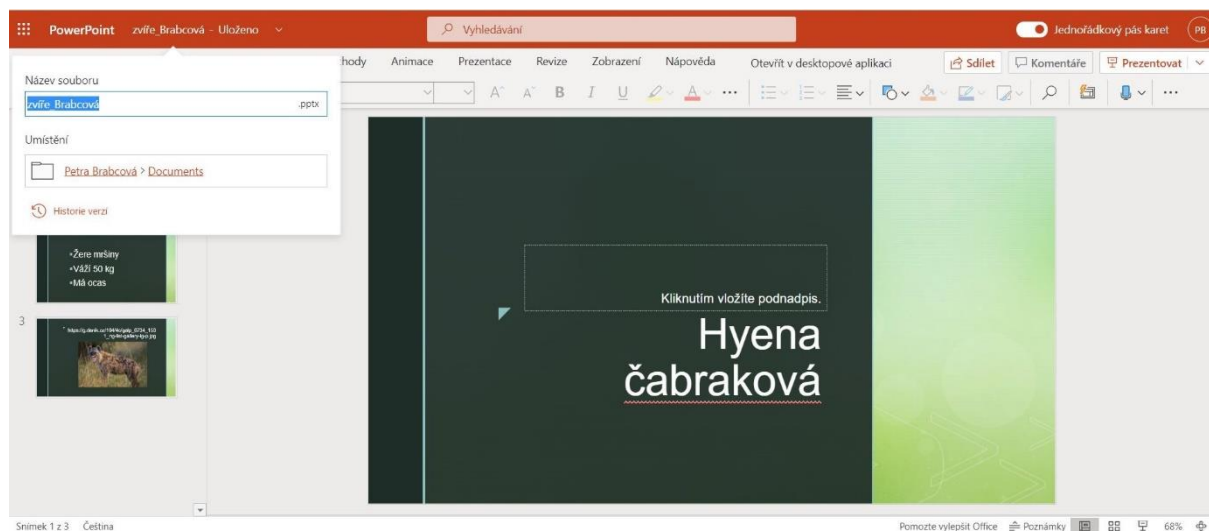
PowerPoint zvíře_Brabcová - Uloženo

Vyhledávání

Jednořádkový pás karet PB

Název souboru

zvíře_Brabcová .pptx

Umístění

Petra Brabcová > Documents

Historie verzí

chody Animace Prezentace Revize Zobrazení Nápověda Otevřít v desktopové aplikaci

Sdílet Komentáře Prezentovat

•Žere mršiny
•Váží 50 kg
•Má ocas

3

Kliknutím vložíte podnadpis.

Hyena čabraková

Snímek 1 z 3 Čeština

Pomozte vylepšit Office Poznámky 68%